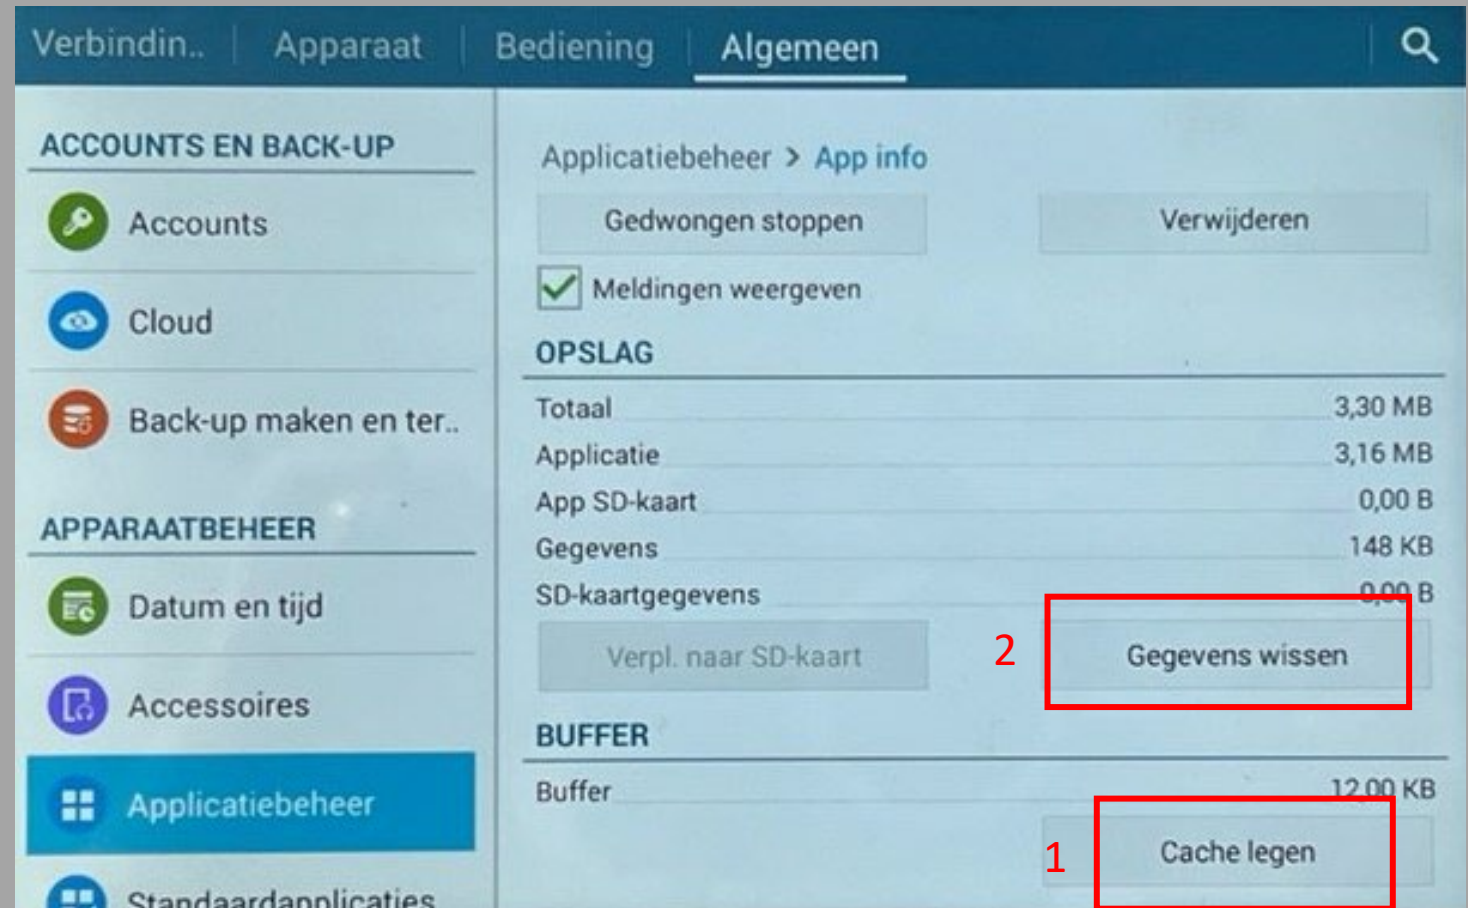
Verbindin.. Apparaat Bediening Algemeen

ACCOUNTS EN BACK-UP

Accounts

Cloud

Back-up maken en ter..

APPARAATBEHEER

Datum en tijd

Accessoires

Applicatiebeheer

Standaardapplicaties

Applicatiebeheer > App info

Gedwongen stoppen

Verwijderen

Meldingen weergeven

OPSLAG

| | |
|---|---|
| Totaal | 3,30 MB |
| Applicatie | 3,16 MB |
| App SD-kaart | 0,00 B |
| Gegevens | 148 KB |
| SD-kaartgegevens | 0,00 B |

Verpl. naar SD-kaart

2

Gegevens wissen

BUFFER

| | |
|---|---|
| Buffer | 12,00 KB |

1

Cache legen